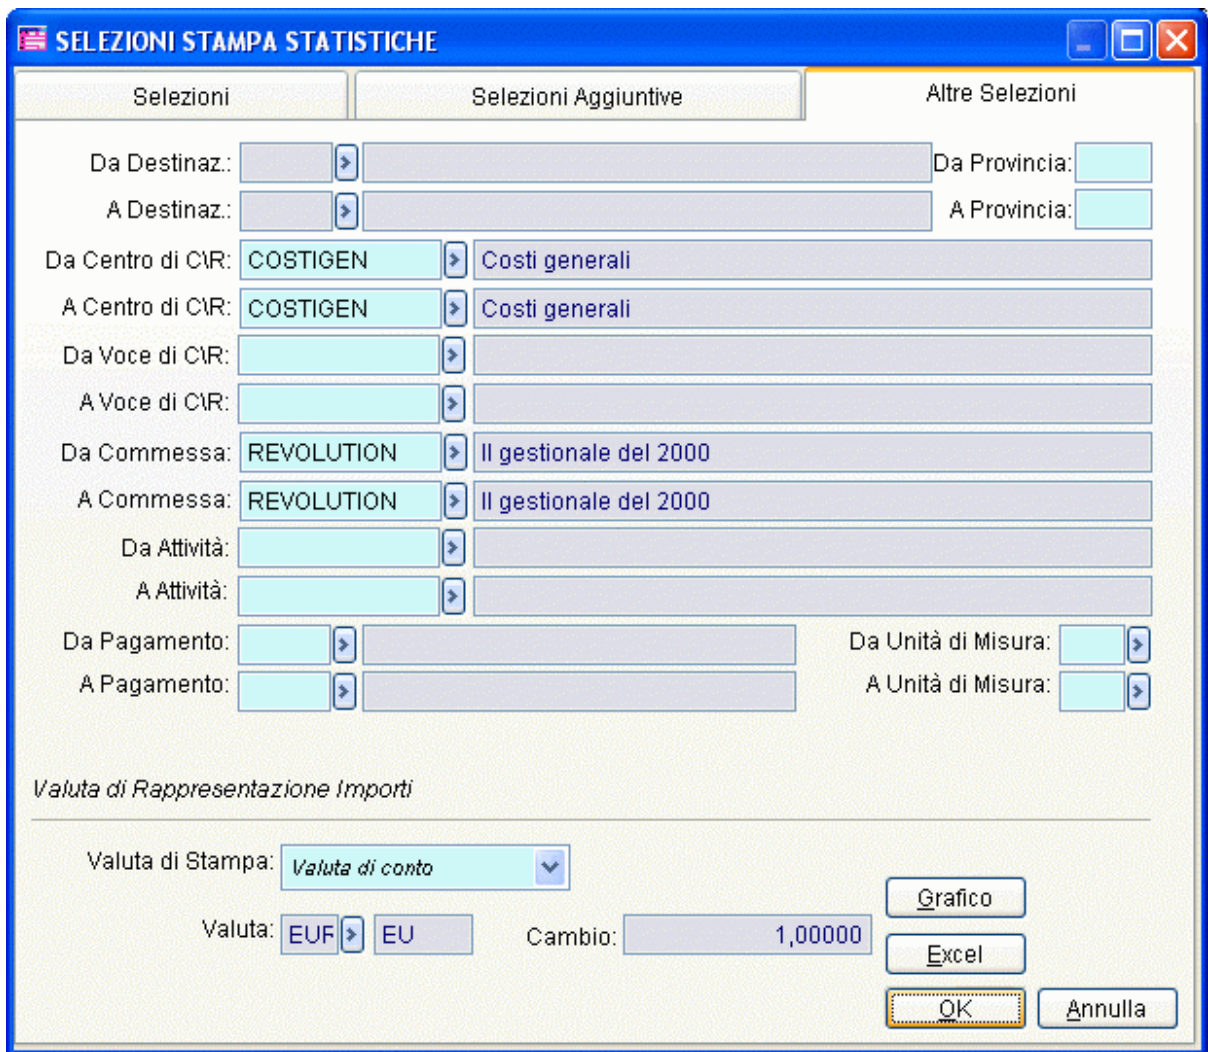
SELEZIONI STAMPA STATISTICHE

Selezioni | Selezioni Aggiuntive | Altre Selezioni

Da Destinaz.: Da Provincia:
A Destinaz.: A Provincia:
Da Centro di C\R: COSTIGEN Costi generali
A Centro di C\R: COSTIGEN Costi generali
Da Voce di C\R:
A Voce di C\R:
Da Commessa: REVOLUTION Il gestionale del 2000
A Commessa: REVOLUTION Il gestionale del 2000
Da Attività:
A Attività:
Da Pagamento: Da Unità di Misura:
A Pagamento: A Unità di Misura:

Valuta di Rappresentazione Importi

Valuta di Stampa: Valuta di conto
Valuta: EUF EU Cambio: 1,00000

Grafico
Excel
OK
Annulla